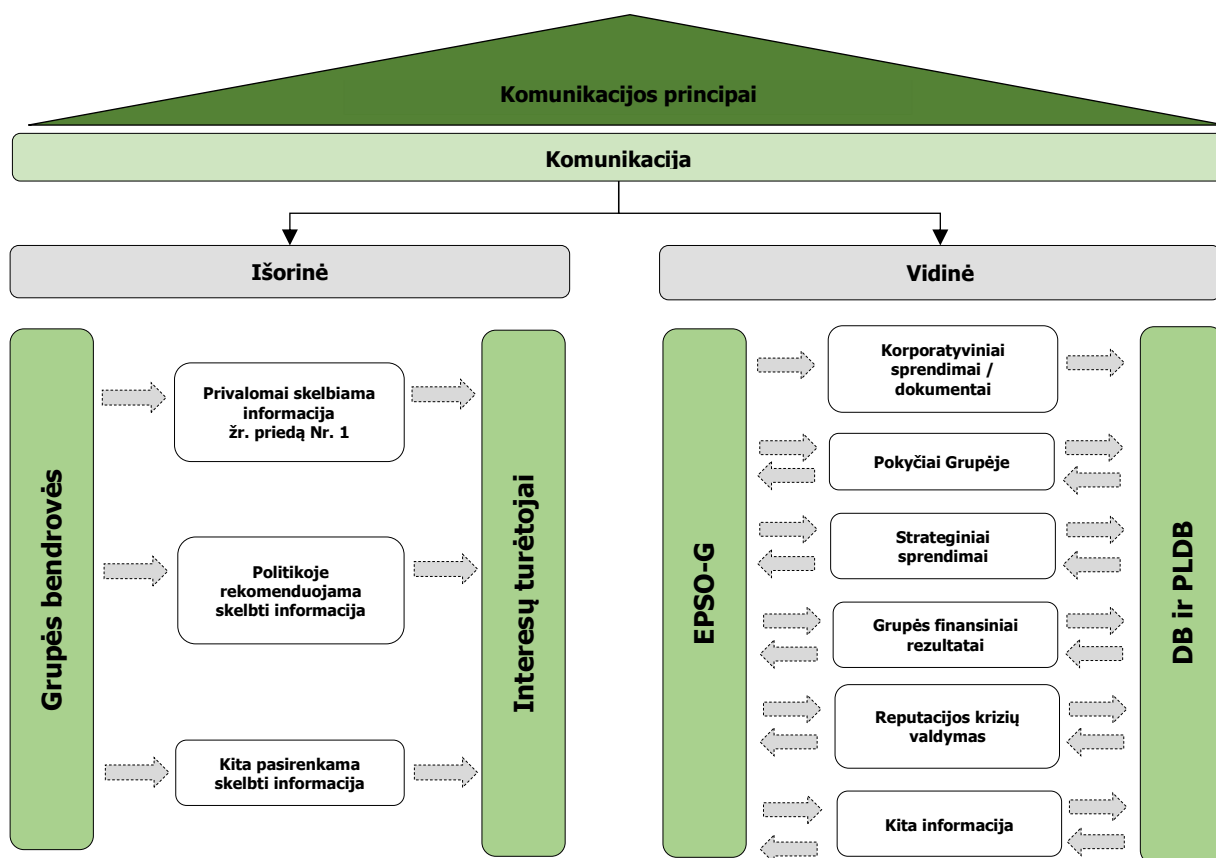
Komunikacijos principai

Komunikacija

Išorinė

Vidinė

Grupės bendrovės

Privalomai skelbiama informacija žr. priedą Nr. 1

Politikoje rekomenduojama skelbti informacija

Kita pasirenkama skelbti informacija

Interesų turėtojai

EPSO-G

Korporatyviniai sprendimai / dokumentai

Pokyčiai Grupėje

Strateginiai sprendimai

Grupės finansiniai rezultatai

Reputacijos krizių valdymas

Kita informacija

DB ir PLDB